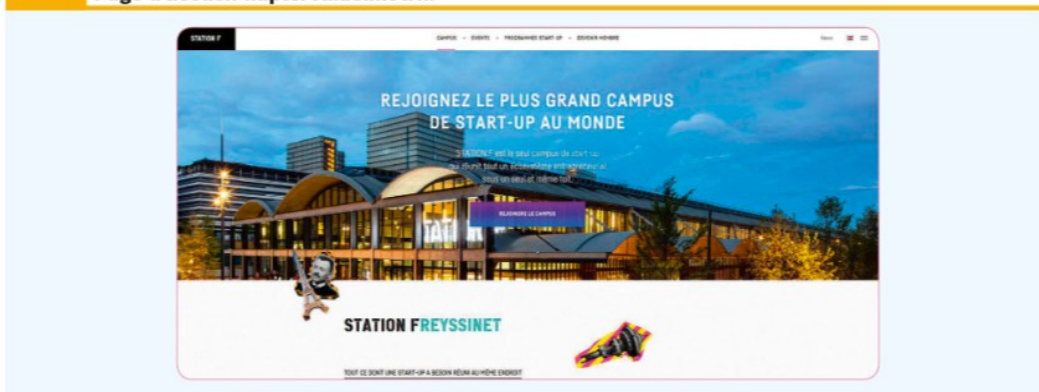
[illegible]

STATION F

CAMPUS · EVENTS · PROGRAMMES START UP · DEVENIR MEMBRE

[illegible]

REJOIGNEZ LE PLUS GRAND CAMPUS DE START-UP AU MONDE

STATION F est le seul campus de start-up qui réunit tout un écosystème entrepreneurial sous un seul et même toit.

REJOINDRE LE CAMPUS

STATION FREYSSINET

TOUT CE DONT UNE START-UP A BESOIN RÉUNI AU MÊME ENDROIT